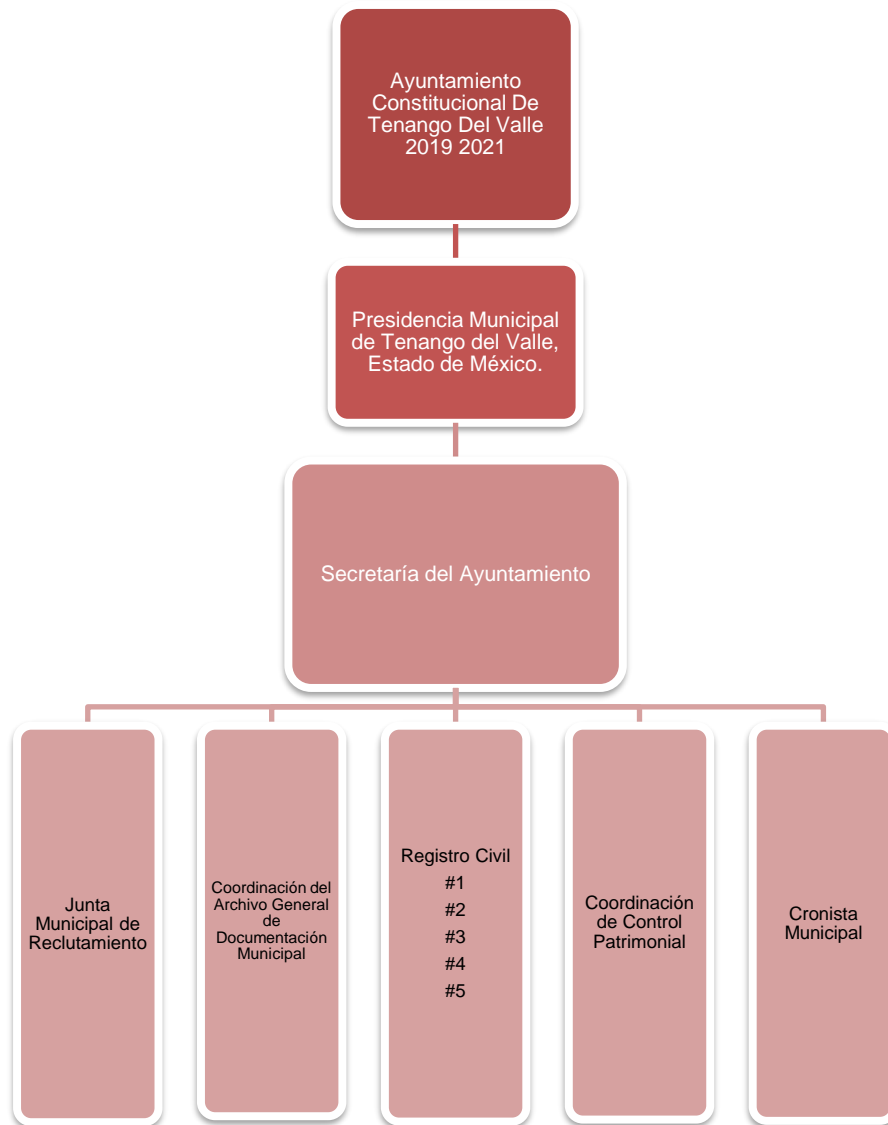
Ayuntamiento Constitucional De Tenango Del Valle 2019 2021

Presidencia Municipal de Tenango del Valle, Estado de México.

Secretaría del Ayuntamiento

Junta Municipal de Reclutamiento

Coordinación del Archivo General de Documentación Municipal

Registro Civil
#1
#2
#3
#4
#5

Coordinación de Control Patrimonial

Cronista Municipal